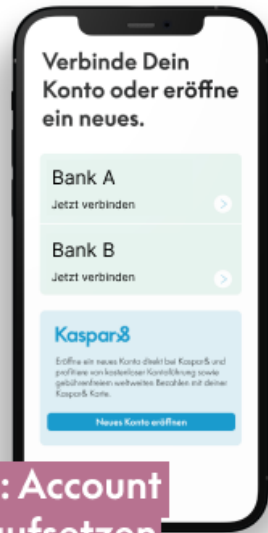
Verbinde Dein Konto oder eröffne ein neues.

Bank A
Jetzt verbinden

Bank B
Jetzt verbinden

Kaspar&

Eröffne ein neues Konto direkt bei Kaspar& und profitiere von kostenloser Kontoführung sowie gebührenfreiem weltweiten Bezahlen mit deiner Kaspar& Karte.

Neues Konto eröffnen

: Account
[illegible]ufsetzen